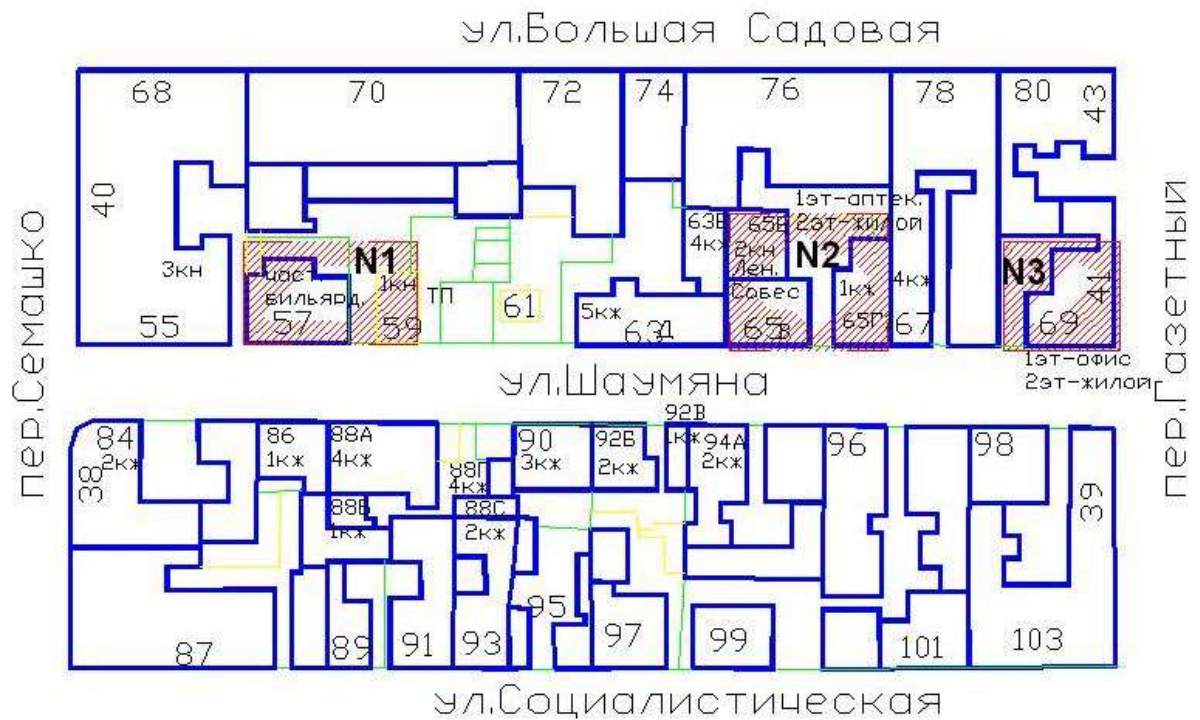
ул.Большая Садовая

68
70
72
74
76
78
80
43
40
3кн
55
част. бильярд.
57
N1
1кн
59
ТП
61
5кж
63А
63В
4кж
65В
2кн
Лен.
Собес
65В
N2
1эт-аптек.
2эт-жилой
1кж
65Г
4кж
67
N3
41
69
1эт-офис
2эт-жилой

ул.Шаумяна

пер.Семашко
пер.Газетный

84
2кж
38
86
1кж
88А
4кж
88Б
1кж
88Г
4кж
88С
2кж
90
3кж
92Б
2кж
92В
1кж
94А
2кж
96
98
39
87
89
91
93
95
97
99
101
103

ул.Социалистическая